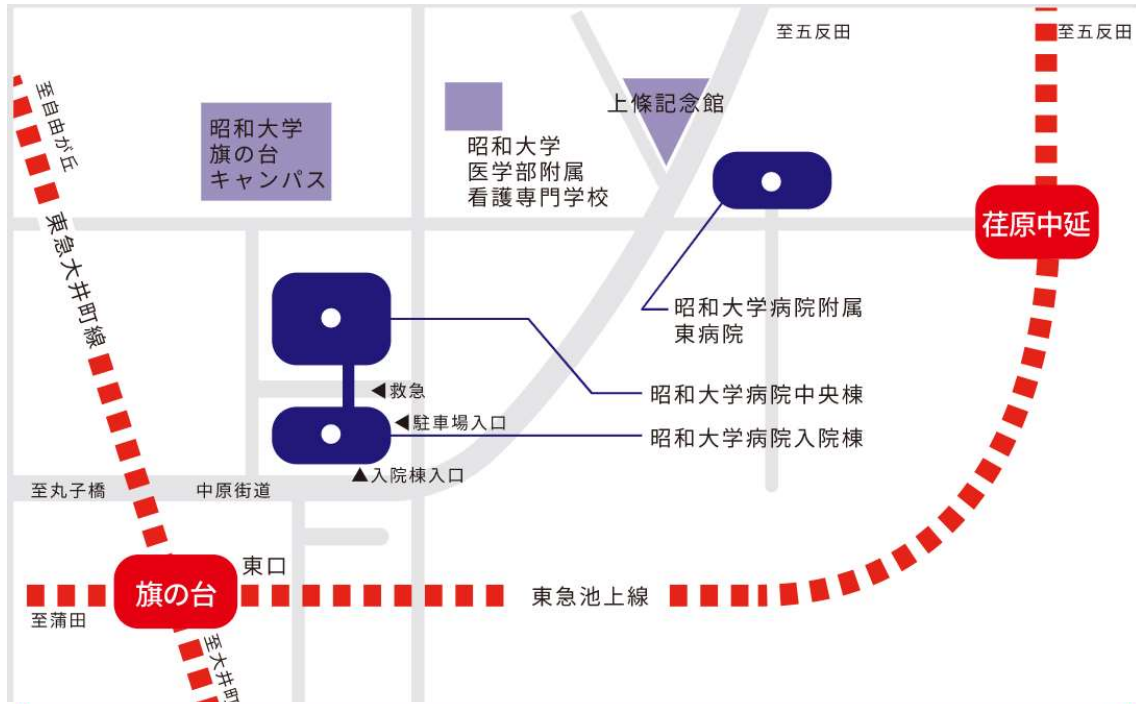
至五反田

至五反田

至自由が丘

上條記念館

昭和大学
旗の台
キャンパス

昭和大学
医学部附属
看護専門学校

荏原中延

東急大井町線

昭和大学病院附属
東病院

◀救急

昭和大学病院中央棟

◀駐車場入口

昭和大学病院入院棟

▲入院棟入口

至丸子橋

中原街道

東口

旗の台

東急池上線

至蒲田

至大井町